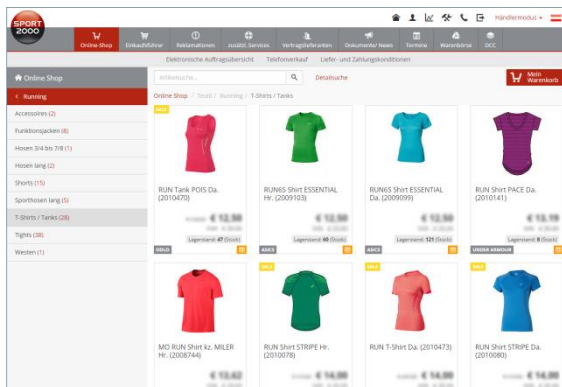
SPORT 2000

Händlermodus

Online-Shop
Einkaufsführer
Reklamationen
zusätzl. Services
Vertragslieferanten
Dokumente/ News
Termine
Warenbörse
DCC

Elektronische Auftragsübersicht
Telefonverkauf
Liefer- und Zahlungskonditionen

Online Shop

Artikelsuche...
Detailsuche

Mein Warenkorb

Running

Accessoires (2)
Funktionsjacken (8)
Hosen 3/4 bis 7/8 (1)
Hosen lang (2)
Shorts (15)
Sporthosen lang (5)
T-Shirts / Tanks (28)
Tights (38)
Westen (1)

Online Shop / Textil / Running / T-Shirts / Tanks

SALE
RUN Tank POIS Da. (2010470)
€ 12,50
Lagerstand: 47 (Stück)
ODLO

RUN65 Shirt ESSENTIAL Hr. (2009103)
€ 12,50
Lagerstand: 40 (Stück)
ASICS

RUN65 Shirt ESSENTIAL Da. (2009099)
€ 12,50
Lagerstand: 121 (Stück)
ASICS

RUN Shirt PACE Da. (2010141)
€ 13,19
Lagerstand: 8 (Stück)
UNDER ARMOUR

MO RUN Shirt kz. MILER Hr. (2008744)
€ 13,62

SALE
RUN Shirt STRIPE Hr. (2010078)
€ 14,00

SALE
RUN T-Shirt Da. (2010473)
€ 14,00

SALE
RUN Shirt STRIPE Da. (2010080)
€ 14,00